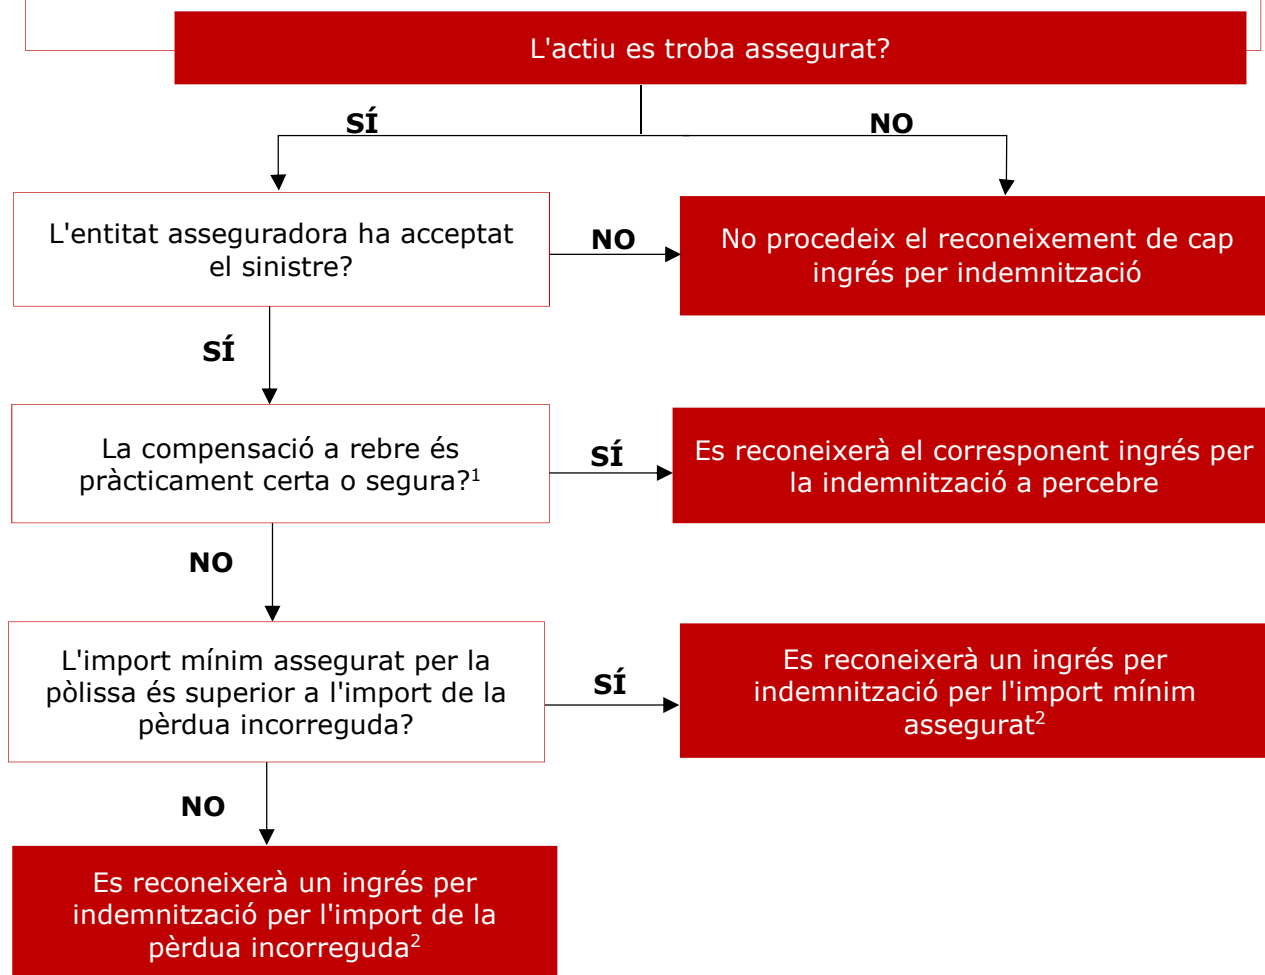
L'actiu es troba assegurat?

SÍ

NO

L'entitat asseguradora ha acceptat el sinistre?

NO

No procedeix el reconeixement de cap ingrés per indemnització

SÍ

La compensació a rebre és pràcticament certa o segura?$^1$

SÍ

Es reconeixerà el corresponent ingrés per la indemnització a percebre

NO

L'import mínim assegurat per la pòlissa és superior a l'import de la pèrdua incorreguda?

SÍ

Es reconeixerà un ingrés per indemnització per l'import mínim assegurat$^2$

NO

Es reconeixerà un ingrés per indemnització per l'import de la pèrdua incorreguda$^2$